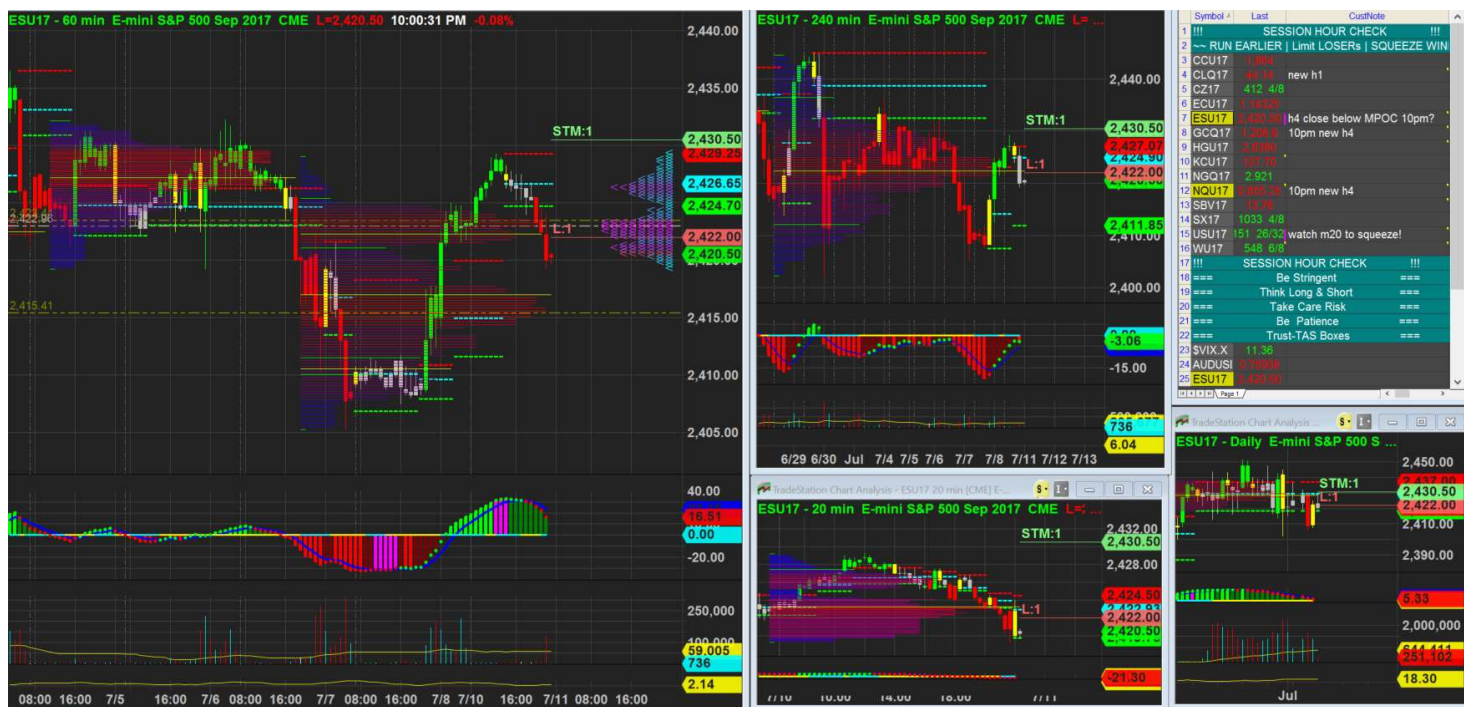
ESU17 - 60 min E-mini S&P 500 Sep 2017 CME L=2,420.50 10:00:31 PM -0.08%

2,440.00
2,435.00
STM:1
2,430.50
2,429.25
2,426.65
2,424.70
2,422.98
L:1
2,422.00
2,420.50
2,415.41
2,415.00
2,410.00
2,405.00

40.00
16.51
0.00
-20.00

250,000
100,000
59,005
736
2.14

08:00 16:00 7/5 16:00 7/6 08:00 16:00 7/7 08:00 16:00 7/8 7/10 16:00 7/11 08:00 16:00

ESU17 - 240 min E-mini S&P 500 Sep 2017 CME L= ...

2,440.00
STM:1
2,430.50
2,427.07
2,424.90
L:1
2,422.00
2,420.00
2,411.85
2,410.00
2,400.00

-3.06
-15.00

736
6.04

6/29 6/30 Jul 7/4 7/5 7/6 7/7 7/8 7/11 7/12 7/13

| | Symbol | Last | CustNote |
|---|---|---|---|
| 1 | !!! | SESSION HOUR CHECK | !!! |
| 2 | ~~ RUN EARLIER \| Limit LOSERs \| SQUEEZE WIN | | |
| 3 | CCU17 | 1,864 | |
| 4 | CLQ17 | 44.14 | new h1 |
| 5 | CZ17 | 412 4/8 | |
| 6 | ECU17 | 1.14325 | |
| 7 | ESU17 | 2,420.50 | h4 close below MPOC 10pm? |
| 8 | GCQ17 | 1,208.9 | 10pm new h4 |
| 9 | HGU17 | 2.6080 | |
| 10 | KCU17 | 127.70 | |
| 11 | NGQ17 | 2.921 | |
| 12 | NQU17 | 5,665.25 | 10pm new h4 |
| 13 | SBV17 | 13.76 | |
| 14 | SX17 | 1033 4/8 | |
| 15 | USU17 | 151 26/32 | watch m20 to squeeze! |
| 16 | WU17 | 548 6/8 | |
| 17 | !!! | SESSION HOUR CHECK | !!! |
| 18 | === | Be Stringent | === |
| 19 | === | Think Long & Short | === |
| 20 | === | Take Care Risk | === |
| 21 | === | Be Patience | === |
| 22 | === | Trust-TAS Boxes | === |
| 23 | $VIX.X | 11.36 | |
| 24 | AUDUSD | 0.75938 | |
| 25 | ESU17 | 2,420.00 | |

Page 1

TradeStation Chart Analysis - ESU17 20 min [CME] E-...

ESU17 - 20 min E-mini S&P 500 Sep 2017 CME L= ...

2,432.00
STM:1
2,430.50
2,428.00
2,424.50
2,422.63
L:1
2,422.00
2,420.50

-21.30

7/10 10:00 14:00 18:00 7/11

TradeStation Chart Analysis ...

ESU17 - Daily E-mini S&P 500 S ...

2,450.00
2,437.00
STM:1
2,430.50
L:1
2,422.00
2,410.00
2,390.00

5.33

2,000,000
644,411
251,102
18.30

Jul